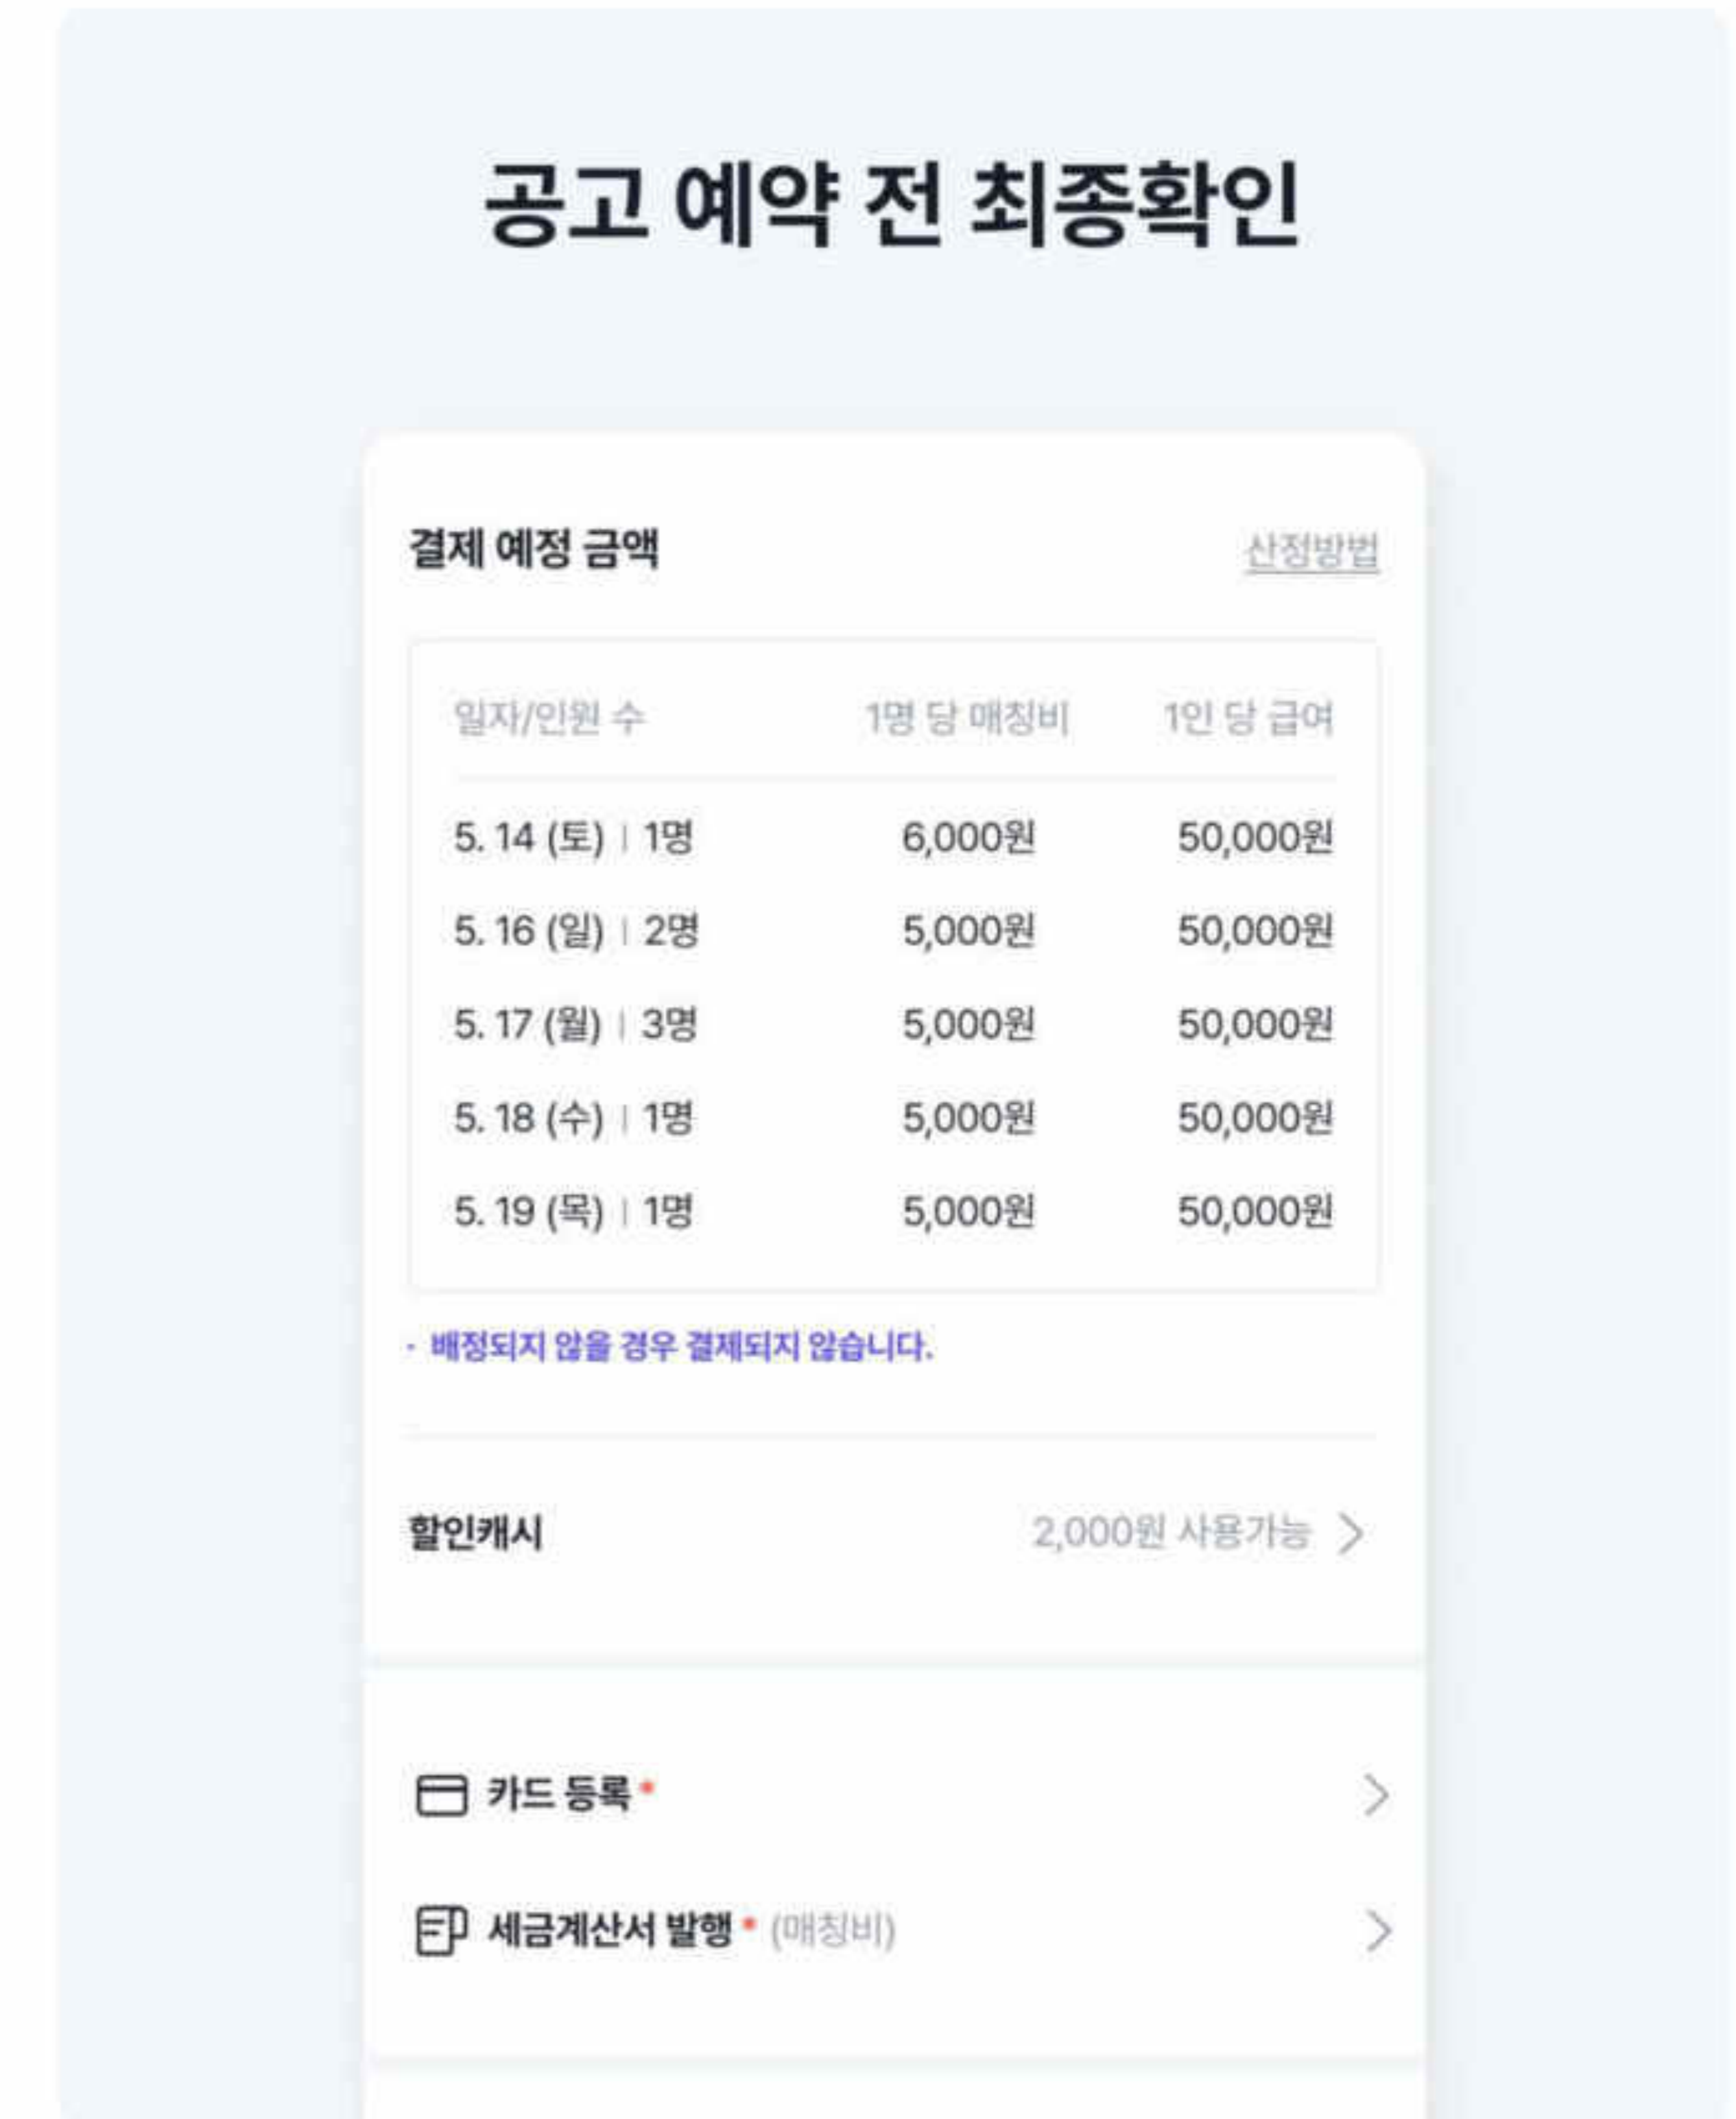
공고 예약 전 최종확인

결제 예정 금액

산정방법

| 일자/인원 수 | 1명 당 매칭비 | 1인 당 급여 |
|---|---|---|
| 5. 14 (토) ǀ 1명 | 6,000원 | 50,000원 |
| 5. 16 (일) ǀ 2명 | 5,000원 | 50,000원 |
| 5. 17 (월) ǀ 3명 | 5,000원 | 50,000원 |
| 5. 18 (수) ǀ 1명 | 5,000원 | 50,000원 |
| 5. 19 (목) ǀ 1명 | 5,000원 | 50,000원 |

· 배정되지 않을 경우 결제되지 않습니다.

할인캐시

2,000원 사용가능

카드 등록 *

세금계산서 발행 * (매칭비)